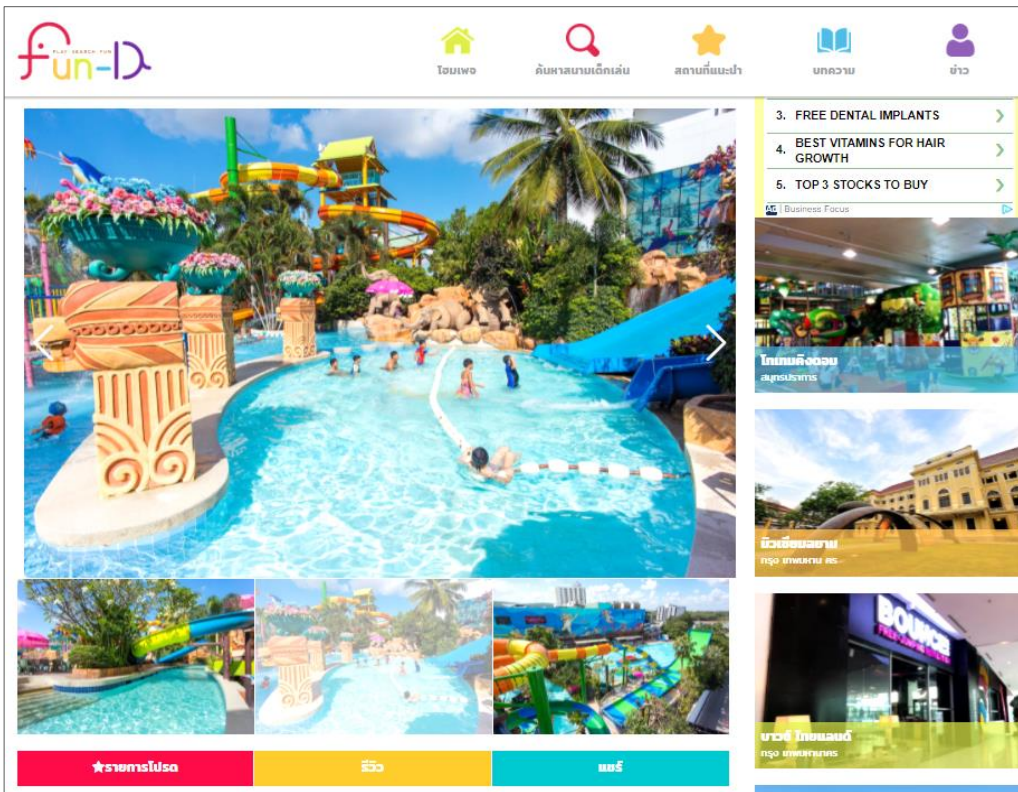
Fun-D
PLAY SEARCH FUN

โฮมเพจ
ค้นหาสนามเด็กเล่น
สถานที่แนะนำ
บทความ
ข่าว

3. FREE DENTAL IMPLANTS
4. BEST VITAMINS FOR HAIR GROWTH
5. TOP 3 STOCKS TO BUY
Business Focus

โทเทมคิงดอม
สมุทรปราการ

มิวเซียมสยาม
กรุงเทพมหานคร

บาวซ์ ไทยแลนด์
กรุงเทพมหานคร

BOUNCE

★รายการโปรด
รีวิว
แชร์